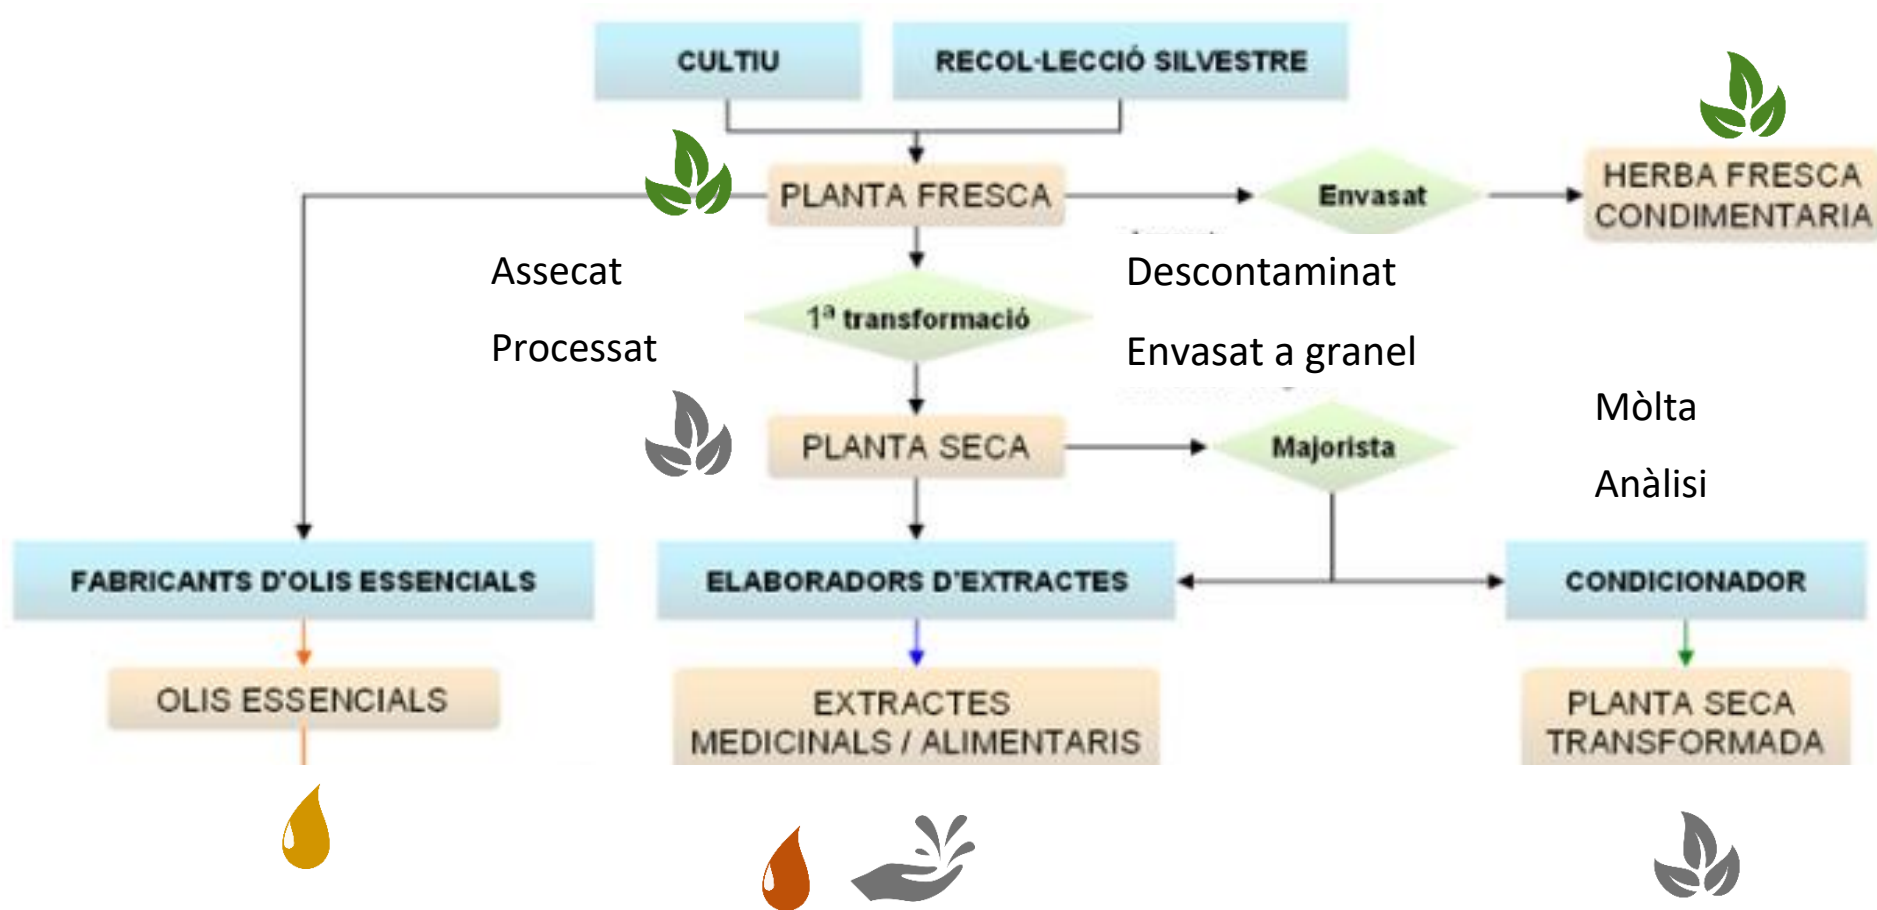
CULTIU

RECOL·LECCIÓ SILVESTRE

PLANTA FRESCA

Envasat

HERBA FRESCA CONDIMENTARIA

Assecat

Processat

1ª transformació

Descontaminat

Envasat a granel

PLANTA SECA

Majorista

Mòlta

Anàlisi

FABRICANTS D'OLIS ESSENCIALS

ELABORADORS D'EXTRACTES

CONDICIONADOR

OLIS ESSENCIALS

EXTRACTES MEDICINALS / ALIMENTARIS

PLANTA SECA TRANSFORMADA